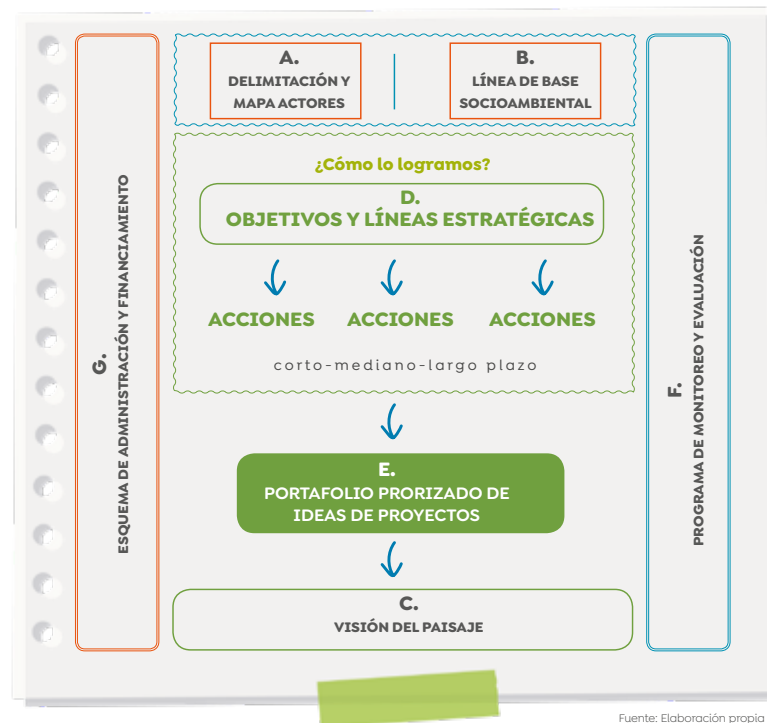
G.
ESQUEMA DE ADMINISTRACIÓN Y FINANCIAMIENTO

A.
DELIMITACIÓN Y MAPA ACTORES

B.
LÍNEA DE BASE SOCIOAMBIENTAL

¿Cómo lo logramos?

D.
OBJETIVOS Y LÍNEAS ESTRATÉGICAS

ACCIONES ACCIONES ACCIONES

corto-mediano-largo plazo

E.
PORTAFOLIO PRORIZADO DE IDEAS DE PROYECTOS

C.
VISIÓN DEL PAISAJE

F.
PROGRAMA DE MONITOREO Y EVALUACIÓN

Fuente: Elaboración propia